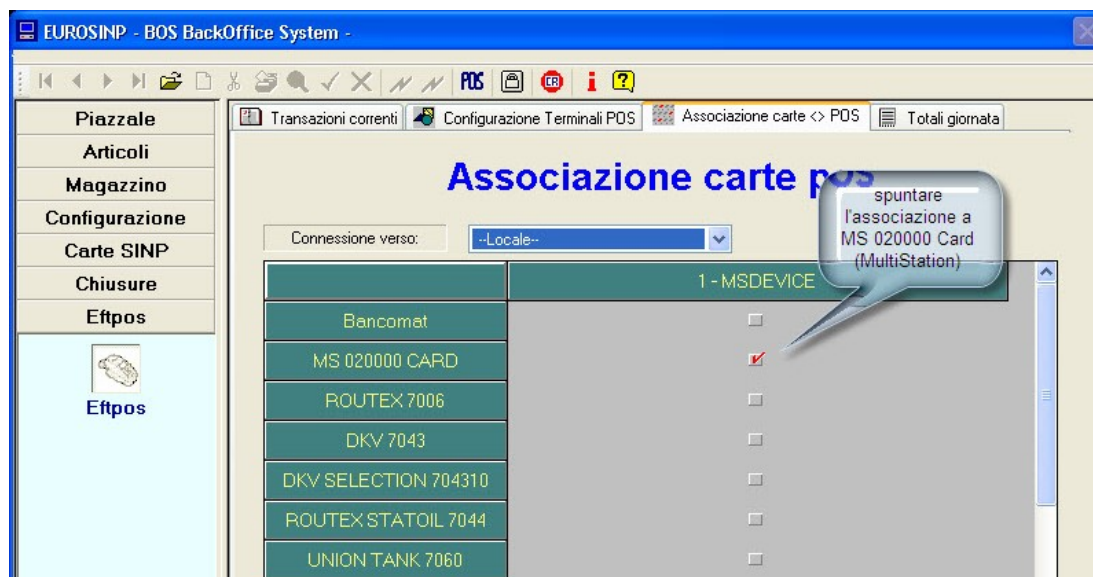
EUROSINP - BOS BackOffice System -

POS CR i ?

Piazzale
Articoli
Magazzino
Configurazione
Carte SINP
Chiusure
Eftpos

Eftpos

Transazioni correnti | Configurazione Terminali POS | Associazione carte <> POS | Totali giornata

Associazione carte pos

spuntare l'associazione a MS 020000 Card (MultiStation)

Connessione verso: --Locale--

| | 1 - MSDEVICE |
|---|---|
| Bancomat | ☐ |
| MS 020000 CARD | ☑ |
| ROUTEX 7006 | ☐ |
| DKV 7043 | ☐ |
| DKV SELECTION 704310 | ☐ |
| ROUTEX STATOIL 7044 | ☐ |
| UNION TANK 7060 | ☐ |